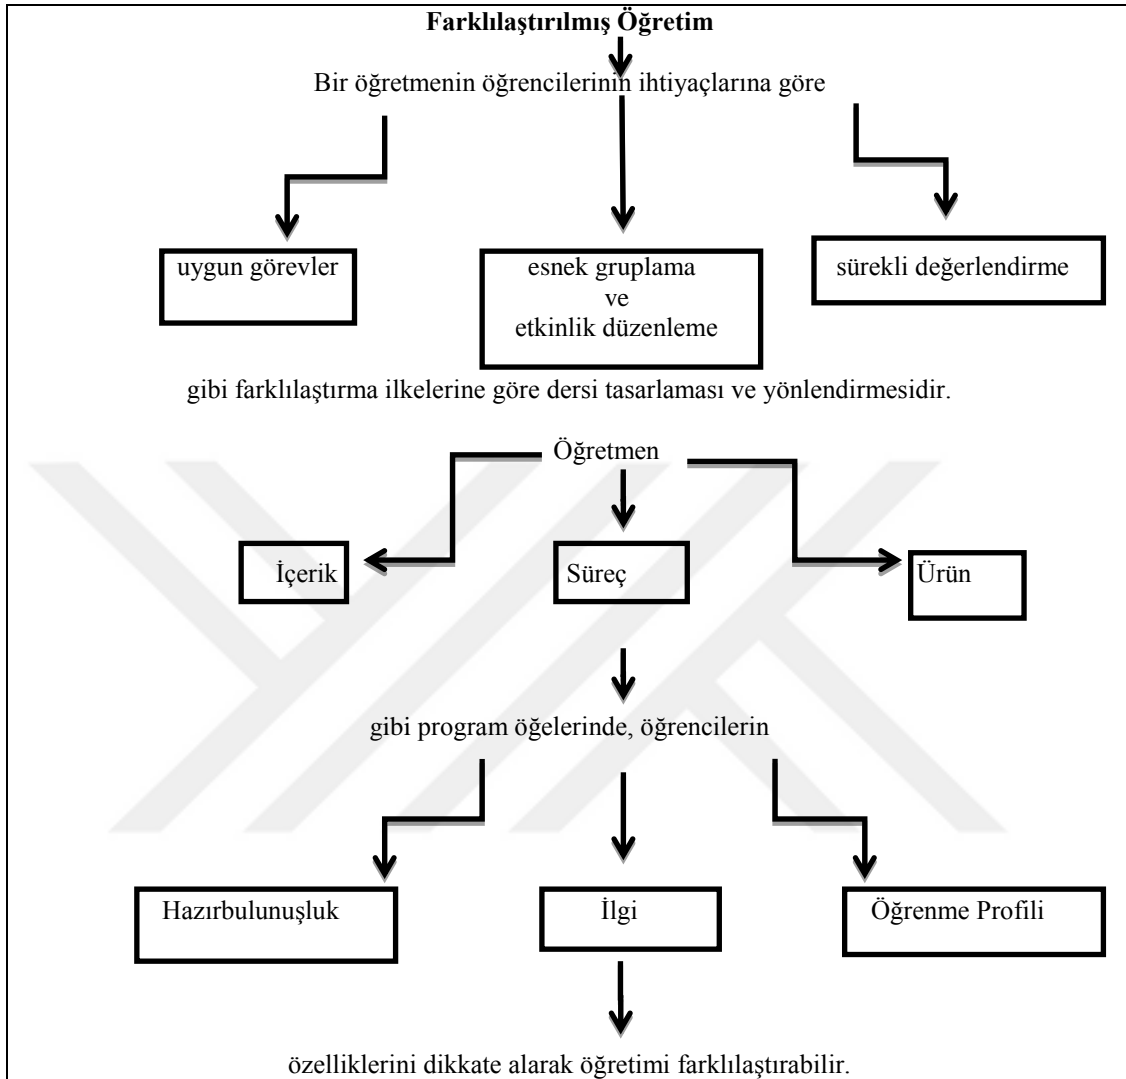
**Farklılaştırılmış Öğretim**

Bir öğretmenin öğrencilerinin ihtiyaçlarına göre

uygun görevler

esnek gruplama ve etkinlik düzenleme

sürekli değerlendirme

gibi farklılaştırma ilkelerine göre dersi tasarlaması ve yönlendirmesidir.

Öğretmen

İçerik

Süreç

Ürün

gibi program öğelerinde, öğrencilerin

Hazırbulunuşluk

İlgi

Öğrenme Profili

özelliklerini dikkate alarak öğretimi farklılaştırabilir.